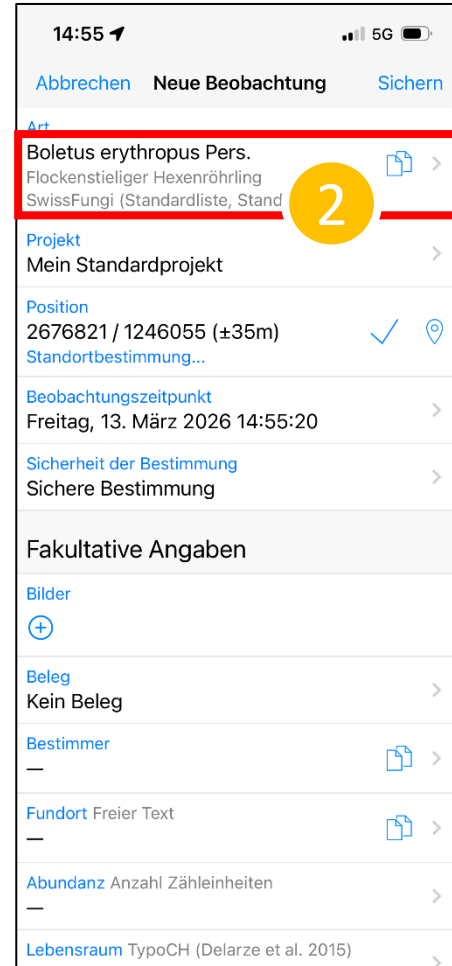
14:55
5G

Abbrechen Neue Beobachtung Sichern

Art
Boletus erythropus Pers.
Flockenstieliger Hexenröhrling
SwissFungi (Standardliste, Stand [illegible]

2

Projekt
Mein Standardprojekt

Position
2676821 / 1246055 (±35m)
Standortbestimmung...

Beobachtungszeitpunkt
Freitag, 13. März 2026 14:55:20

Sicherheit der Bestimmung
Sichere Bestimmung

Fakultative Angaben

Bilder

Beleg
Kein Beleg

Bestimmer
—

Fundort Freier Text
—

Abundanz Anzahl Zähleinheiten
—

Lebensraum TypoCH (Delarze et al. 2015)